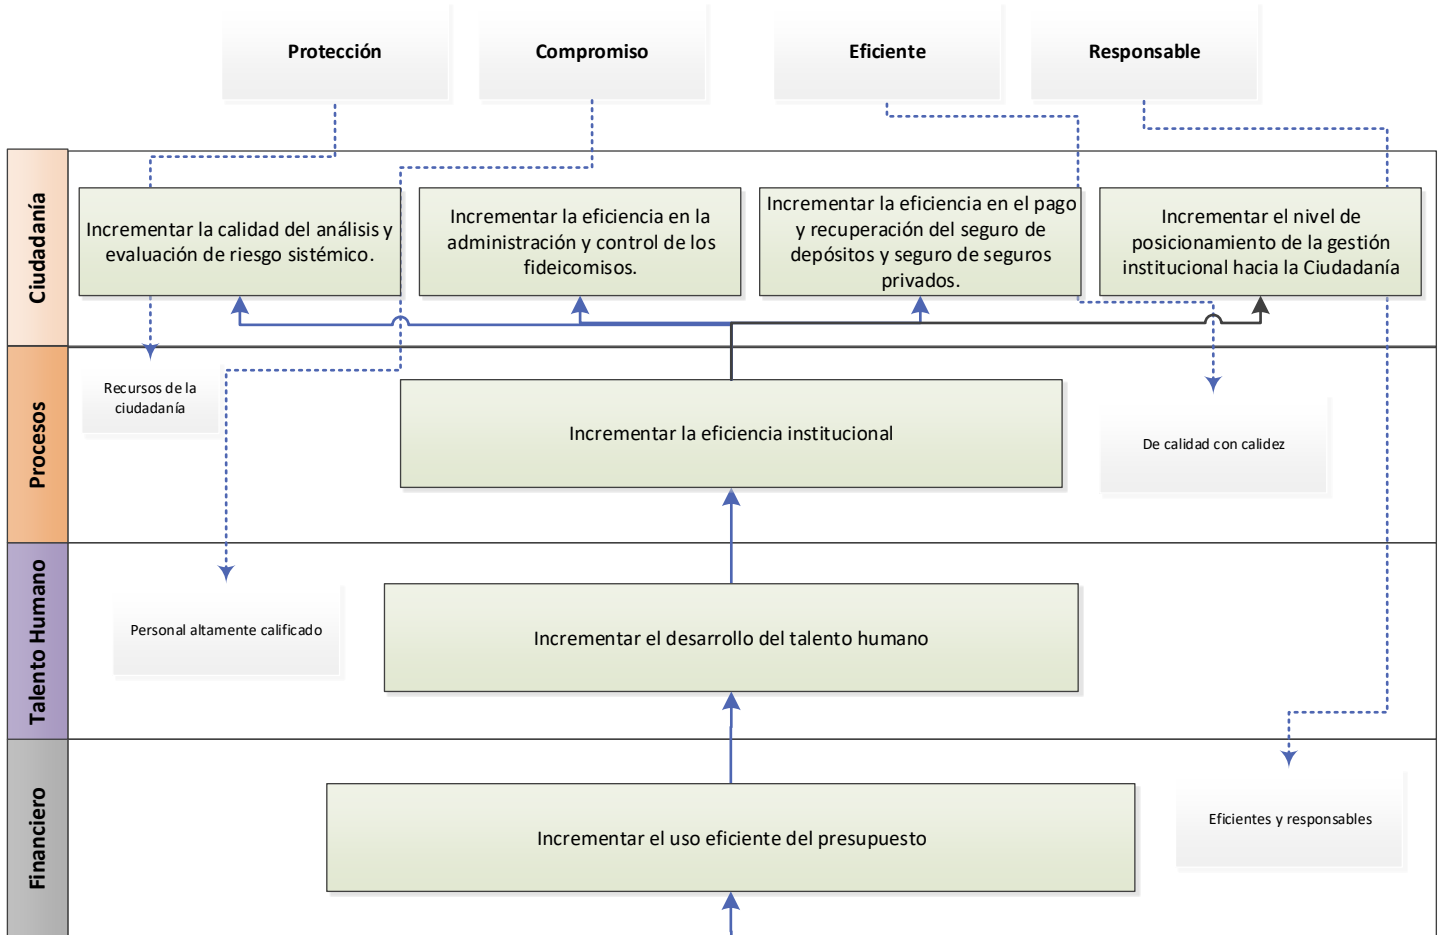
Protección

Compromiso

Eficiente

Responsable

Ciudadanía

Incrementar la calidad del análisis y evaluación de riesgo sistémico.

Incrementar la eficiencia en la administración y control de los fideicomisos.

Incrementar la eficiencia en el pago y recuperación del seguro de depósitos y seguro de seguros privados.

Incrementar el nivel de posicionamiento de la gestión institucional hacia la Ciudadanía

Procesos

Recursos de la ciudadanía

Incrementar la eficiencia institucional

De calidad con calidez

Talento Humano

Personal altamente calificado

Incrementar el desarrollo del talento humano

Financiero

Incrementar el uso eficiente del presupuesto

Eficientes y responsables